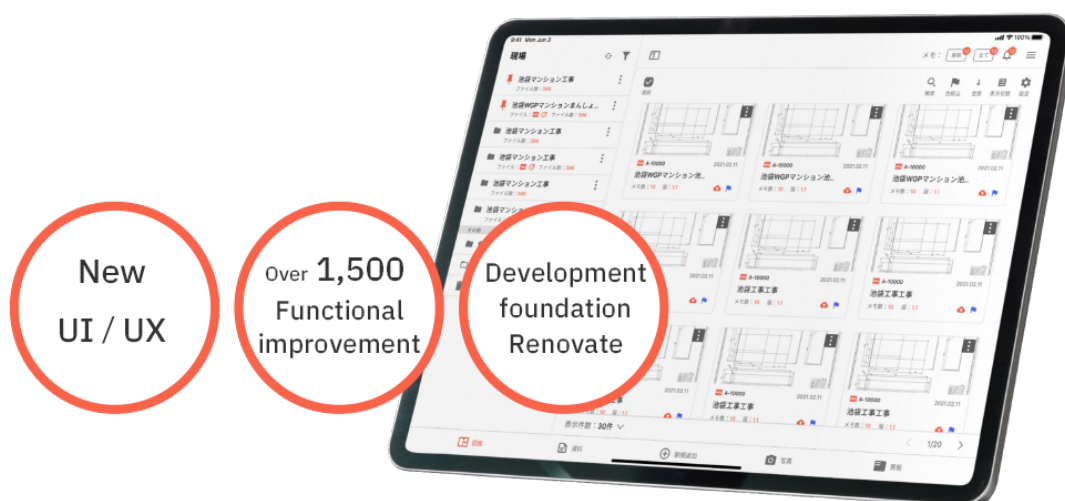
New UI / UX

Over 1,500 Functional improvement

Development foundation Renovate

9:41 Mon Jun 3

現場

池袋マンション工事

池袋WGPマンションまんしょ...

池袋マンション工事

池袋マンション工事

池袋マンション工事

池袋マンシ

メモ：

A-10000

2021.02.11

池袋WGPマンション池...

池袋工事工事

表示件数：30件

1/20

図面

資料

新規追加

写真

黒板